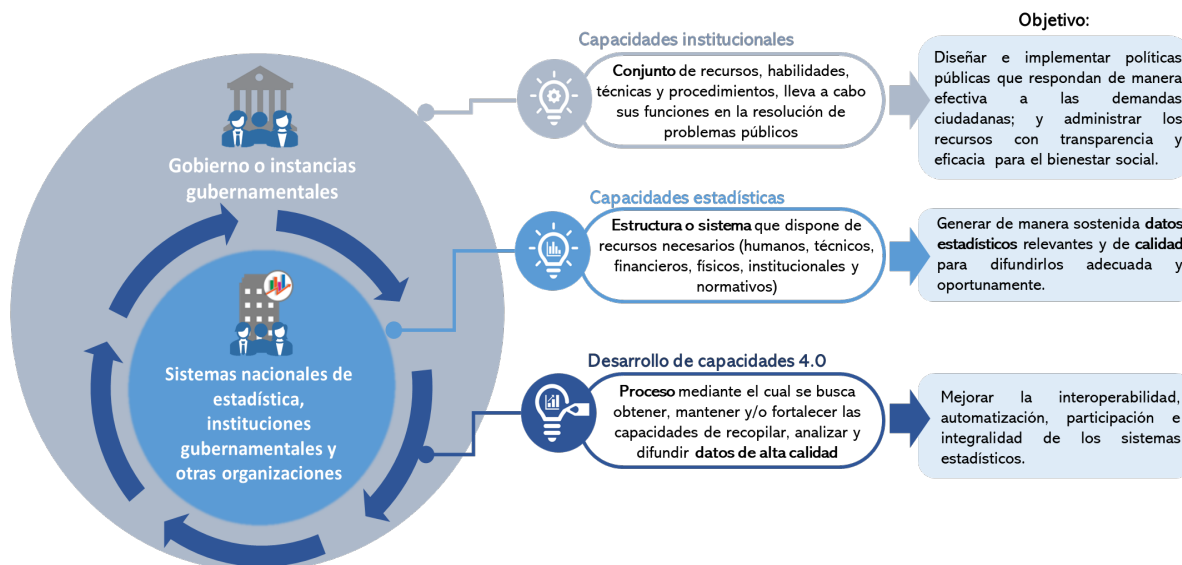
Gobierno o instancias gubernamentales

Sistemas nacionales de estadística, instituciones gubernamentales y otras organizaciones

Objetivo:

Capacidades institucionales

Conjunto de recursos, habilidades, técnicas y procedimientos, lleva a cabo sus funciones en la resolución de problemas públicos

Diseñar e implementar políticas públicas que respondan de manera efectiva a las demandas ciudadanas; y administrar los recursos con transparencia y eficacia para el bienestar social.

Capacidades estadísticas

Estructura o sistema que dispone de recursos necesarios (humanos, técnicos, financieros, físicos, institucionales y normativos)

Generar de manera sostenida datos estadísticos relevantes y de calidad para difundirlos adecuada y oportunamente.

Desarrollo de capacidades 4.0

Proceso mediante el cual se busca obtener, mantener y/o fortalecer las capacidades de recopilar, analizar y difundir datos de alta calidad

Mejorar la interoperabilidad, automatización, participación e integralidad de los sistemas estadísticos.